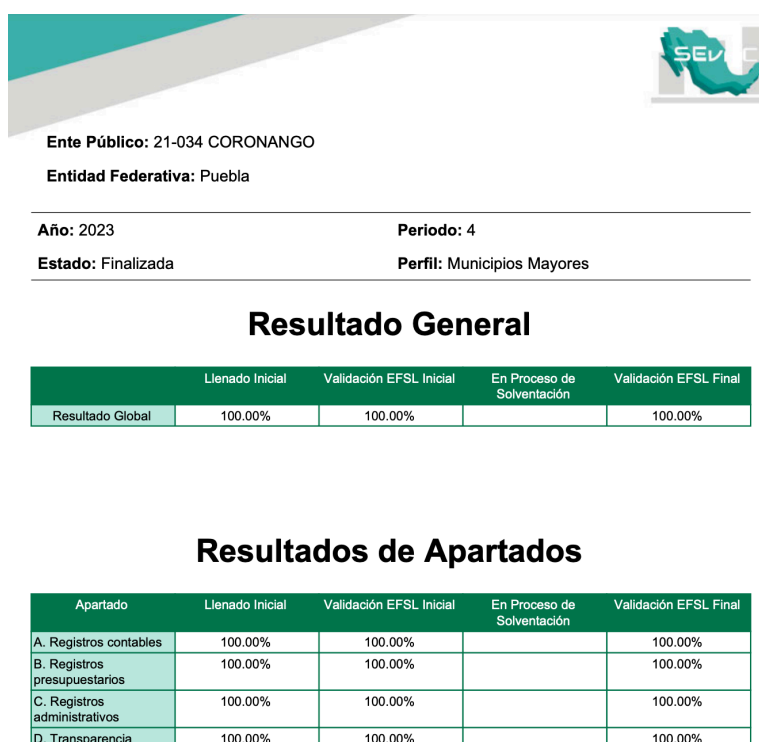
SEV

**Ente Público:** 21-034 CORONANGO

**Entidad Federativa:** Puebla

**Año:** 2023

**Periodo:** 4

**Estado:** Finalizada

**Perfil:** Municipios Mayores

# Resultado General

| | Llenado Inicial | Validación EFSL Inicial | En Proceso de Solventación | Validación EFSL Final |
|---|---|---|---|---|
| Resultado Global | 100.00% | 100.00% | | 100.00% |

# Resultados de Apartados

| Apartado | Llenado Inicial | Validación EFSL Inicial | En Proceso de Solventación | Validación EFSL Final |
|---|---|---|---|---|
| A. Registros contables | 100.00% | 100.00% | | 100.00% |
| B. Registros presupuestarios | 100.00% | 100.00% | | 100.00% |
| C. Registros administrativos | 100.00% | 100.00% | | 100.00% |
| D. Transparencia | 100.00% | 100.00% | | 100.00% |